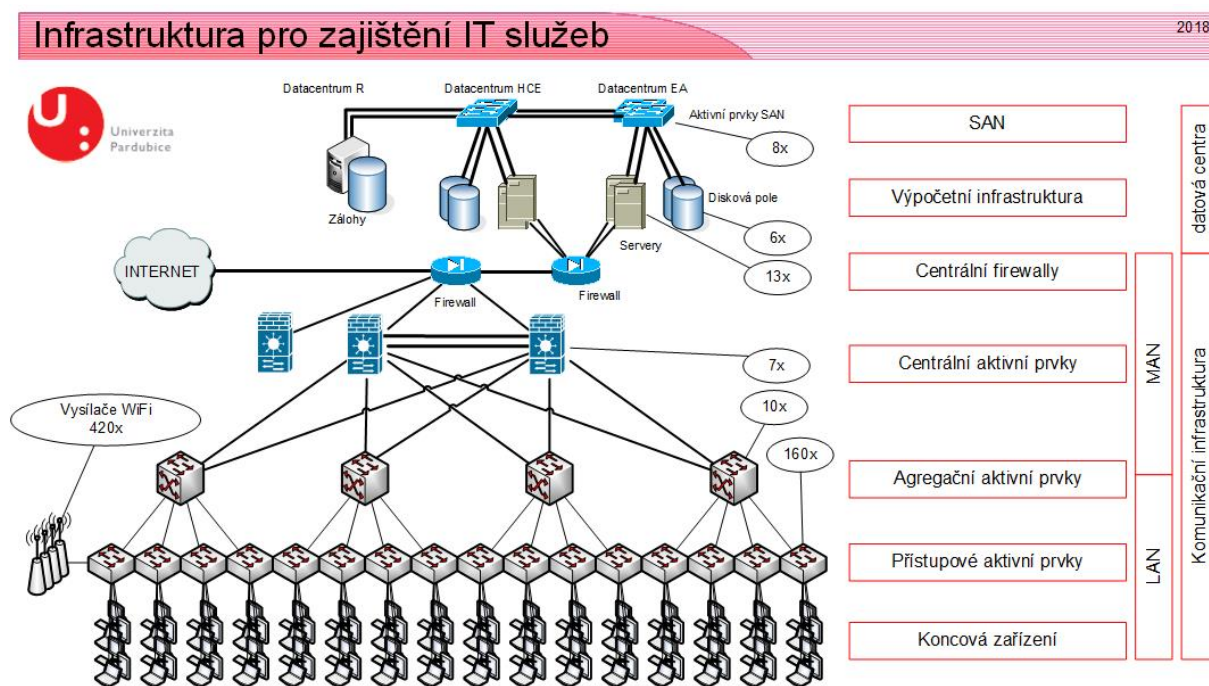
Infrastruktura pro zajištění IT služeb

2018

Univerzita Pardubice

Datacentrum R

Datacentrum HCE

Datacentrum EA

Aktivní prvky SAN

8x

Zálohy

Disková pole

6x

Servery

13x

INTERNET

Firewall

Firewall

7x

10x

Vysílače WiFi 420x

160x

SAN

Výpočetní infrastruktura

datová centra

Centrální firewally

Centrální aktivní prvky

MAN

Agregační aktivní prvky

Přístupové aktivní prvky

LAN

Komunikační infrastruktura

Koncová zařízení